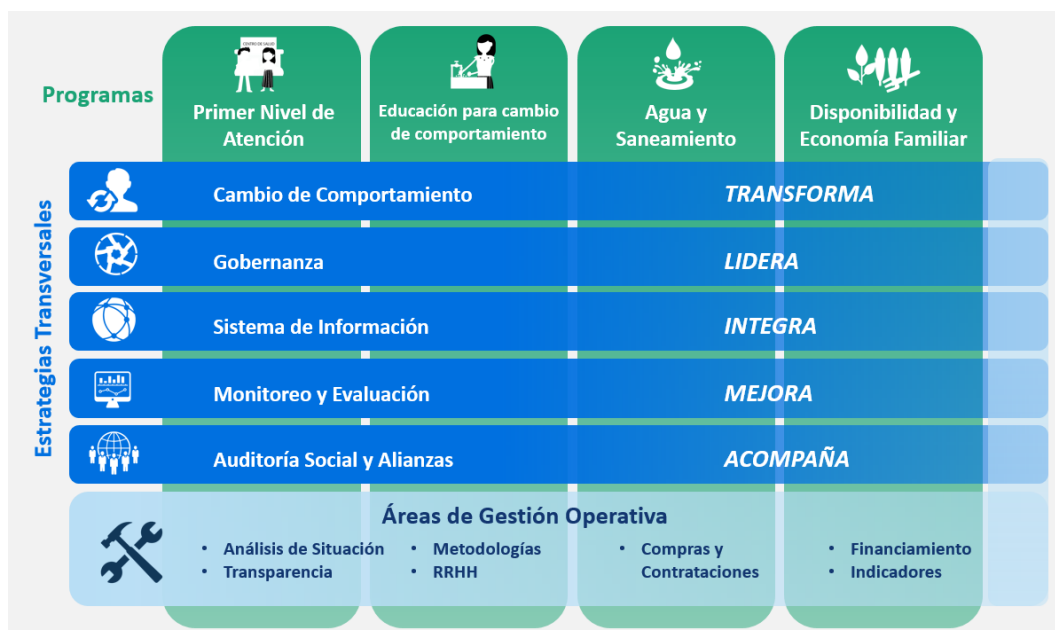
Programas

CENTRO DE SALUD

Primer Nivel de Atención

Educación para cambio de comportamiento

Agua y Saneamiento

Disponibilidad y Economía Familiar

Estrategias Transversales

Cambio de Comportamiento TRANSFORMA

Gobernanza LIDERA

Sistema de Información INTEGRA

Monitoreo y Evaluación MEJORA

Auditoría Social y Alianzas ACOMPAÑA

Áreas de Gestión Operativa

• Análisis de Situación
• Transparencia

• Metodologías
• RRHH

• Compras y Contrataciones

• Financiamiento
• Indicadores